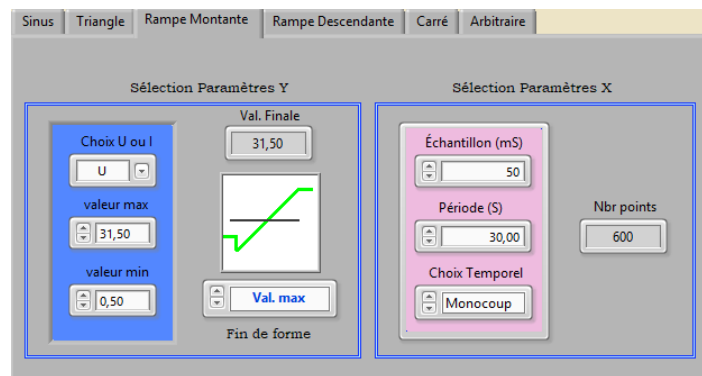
Sinus | Triangle | Rampe Montante | Rampe Descendante | Carré | Arbitraire

Sélection Paramètres Y

Choix U ou I

U

valeur max

31,50

valeur min

0,50

Val. Finale

31,50

Val. max

Fin de forme

Sélection Paramètres X

Échantillon (mS)

50

Période (S)

30,00

Choix Temporel

Monocoup

Nbr points

600